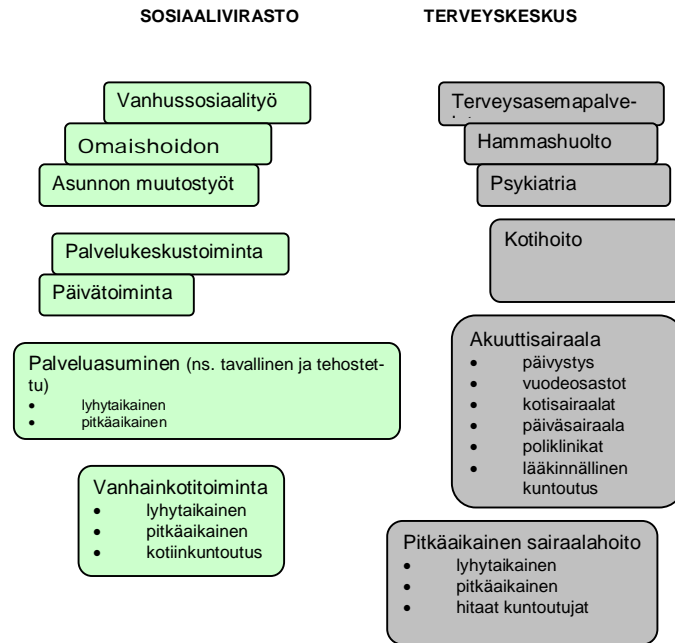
SOSIAALIVIRASTO

Vanhussosiaalityö

Omaishoidon

Asunnon muutostyöt

Palvelukeskustoiminta

Päivätoiminta

Palveluasuminen (ns. tavallinen ja tehostettu)
- lyhytaikainen
- pitkäaikainen

Vanhainkotitoiminta
- lyhytaikainen
- pitkäaikainen
- kotiinkuntoutus

TERVEYSKESKUS

Terveysasemapalve-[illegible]

Hammashuolto

Psykiatria

Kotihoito

Akuuttisairaala
- päivystys
- vuodeosastot
- kotisairaalat
- päiväsairaala
- poliklinikat
- lääkinnällinen kuntoutus

Pitkäaikainen sairaalahoito
- lyhytaikainen
- pitkäaikainen
- hitaat kuntoutujat